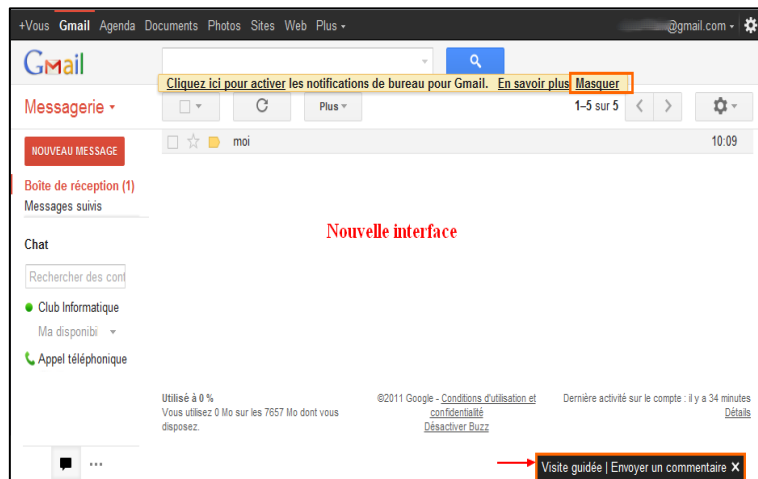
+Vous Gmail Agenda Documents Photos Sites Web Plus ▾

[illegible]@gmail.com ▾

Gmail

Cliquez ici pour activer les notifications de bureau pour Gmail. En savoir plus Masquer

Messagerie ▾

Plus ▾

1–5 sur 5

NOUVEAU MESSAGE

moi

10:09

Boîte de réception (1)

Messages suivis

Nouvelle interface

Chat

Rechercher des cont

Club Informatique

Ma disponibi

Appel téléphonique

Utilisé à 0 %
Vous utilisez 0 Mo sur les 7657 Mo dont vous disposez.

©2011 Google - Conditions d'utilisation et confidentialité
Désactiver Buzz

Dernière activité sur le compte : il y a 34 minutes
Détails

Visite guidée | Envoyer un commentaire ✕